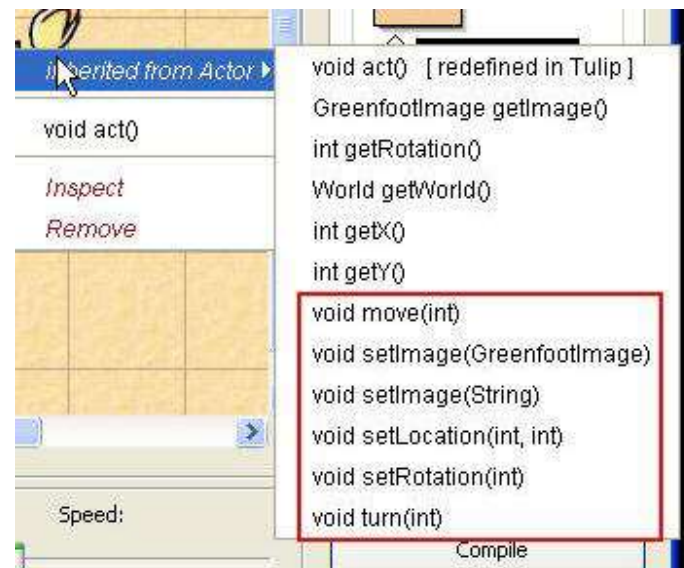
inherited from Actor ▸

void act()

Inspect

Remove

void act() [ redefined in Tulip ]

GreenfootImage getImage()

int getRotation()

World getWorld()

int getX()

int getY()

void move(int)

void setImage(GreenfootImage)

void setImage(String)

void setLocation(int, int)

void setRotation(int)

void turn(int)

Speed:

Compile